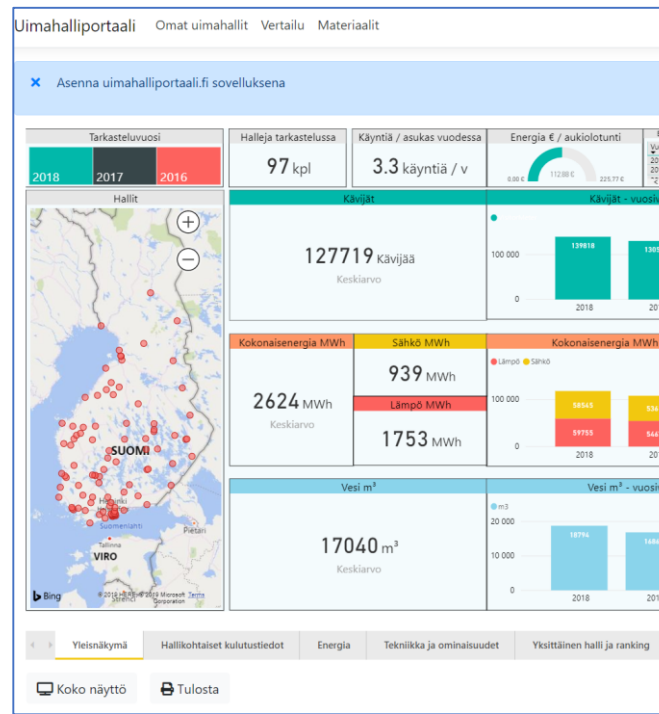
Uimahalliportaali Omat uimahallit Vertailu Materiaalit

× Asenna uimahalliportaali.fi sovelluksena

Tarkasteluvuosi
2018 2017 2016

Halleja tarkastelussa
97 kpl

Käyntiä / asukas vuodessa
3.3 käyntiä / v

Energia € / aukiolotunti
0,00 € 112,00 € 225,77 €

Hallit

SUOMI
Helsinki
Suomenlahti
VIRO
Pietari

Bing © 2018 HERE © 2018 Microsoft Corporation Terms

Kävijät
127719 Kävijää
Keskiarvo

Kävijät - vuosi
100 000
0
139818
130
2018
20

Kokonaisenergia MWh
2624 MWh
Keskiarvo

Sähkö MWh
939 MWh

Lämpö MWh
1753 MWh

Kokonaisenergia MWh
Lämpö Sähkö
100 000
0
58543
59755
536
544
2018
20

Vesi m³
17040 m³
Keskiarvo

Vesi m³ - vuosi
m3
20 000
10 000
0
18796
168
2018
20

Yleisnäkymä Hallikohtaiset kulutustiedot Energia Tekniikka ja ominaisuudet Yksittäinen halli ja ranking

Koko näyttö Tulosta